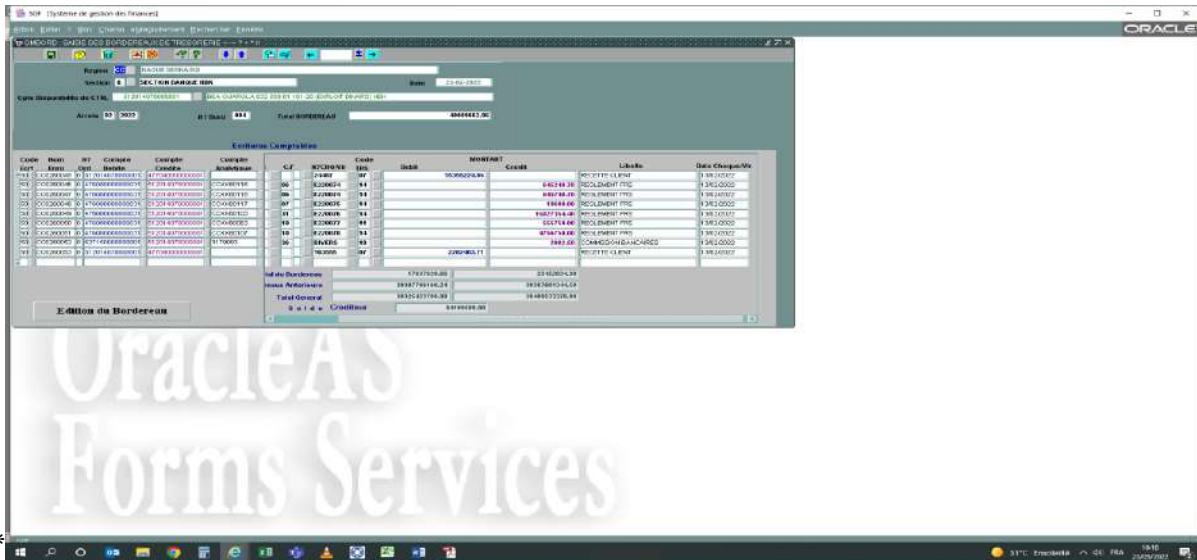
SGF [Systeme de gestion des finances]

ORACLE

Region
Section
SECTION BANQUE BBK
Date 23-06-2022
Cpte Disponibilite de C.T.R.
Annee 2022
B/Gest
Total BORDEREAU

Ecritures Comptables

| Code Cort | Num Ecrit | N° Opt | Compte Debite | Compte Credite | Compte Analytique |
|---|---|---|---|---|---|
| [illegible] | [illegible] | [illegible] | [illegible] | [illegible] | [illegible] |

| C.F | N°CHQ/VIR | Code Tiers | Debit | Credit | Libelle | Date Cheque/Vir |
|---|---|---|---|---|---|---|
| | 24407 | | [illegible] | | RECETTE CLIENT | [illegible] |
| | E220074 | | | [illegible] | REGLEMENT FRS | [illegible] |
| | E220075 | | | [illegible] | REGLEMENT FRS | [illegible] |
| | E220076 | | | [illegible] | REGLEMENT FRS | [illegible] |
| | E220077 | | | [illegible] | REGLEMENT FRS | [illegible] |
| | E220078 | | | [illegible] | REGLEMENT FRS | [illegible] |
| | E220079 | | | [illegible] | REGLEMENT FRS | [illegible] |
| | DIVERS | | | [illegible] | COMMISSION BANCAIRES | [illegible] |
| | 763085 | | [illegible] | | RECETTE CLIENT | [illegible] |

Total du Bordereau
Mouvs Anterieurs
Total General
Solde Crediteur

Edition du Bordereau

OracleAS Forms Services

31°C Ensoleillé FRA 23/06/2022